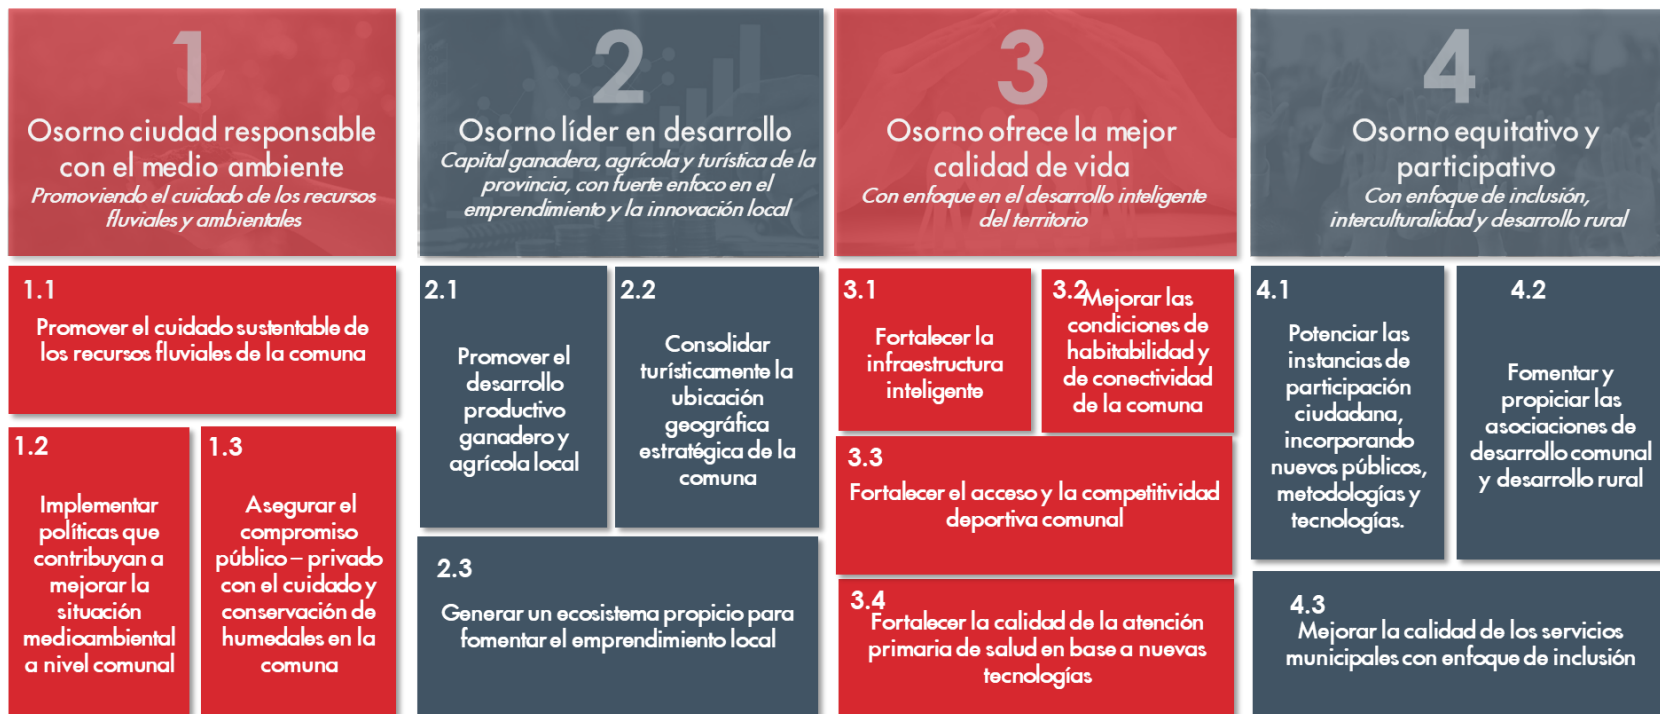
1

Osorno ciudad responsable con el medio ambiente

*Promoviendo el cuidado de los recursos fluviales y ambientales*

1.1

Promover el cuidado sustentable de los recursos fluviales de la comuna

1.2

Implementar políticas que contribuyan a mejorar la situación medioambiental a nivel comunal

1.3

Asegurar el compromiso público – privado con el cuidado y conservación de humedales en la comuna

2

Osorno líder en desarrollo

*Capital ganadera, agrícola y turística de la provincia, con fuerte enfoco en el emprendimiento y la innovación local*

2.1

Promover el desarrollo productivo ganadero y agrícola local

2.2

Consolidar turísticamente la ubicación geográfica estratégica de la comuna

2.3

Generar un ecosistema propicio para fomentar el emprendimiento local

3

Osorno ofrece la mejor calidad de vida

*Con enfoque en el desarrollo inteligente del territorio*

3.1

Fortalecer la infraestructura inteligente

3.2

Mejorar las condiciones de habitabilidad y de conectividad de la comuna

3.3

Fortalecer el acceso y la competitividad deportiva comunal

3.4

Fortalecer la calidad de la atención primaria de salud en base a nuevas tecnologías

4

Osorno equitativo y participativo

*Con enfoque de inclusión, interculturalidad y desarrollo rural*

4.1

Potenciar las instancias de participación ciudadana, incorporando nuevos públicos, metodologías y tecnologías.

4.2

Fomentar y propiciar las asociaciones de desarrollo comunal y desarrollo rural

4.3

Mejorar la calidad de los servicios municipales con enfoque de inclusión